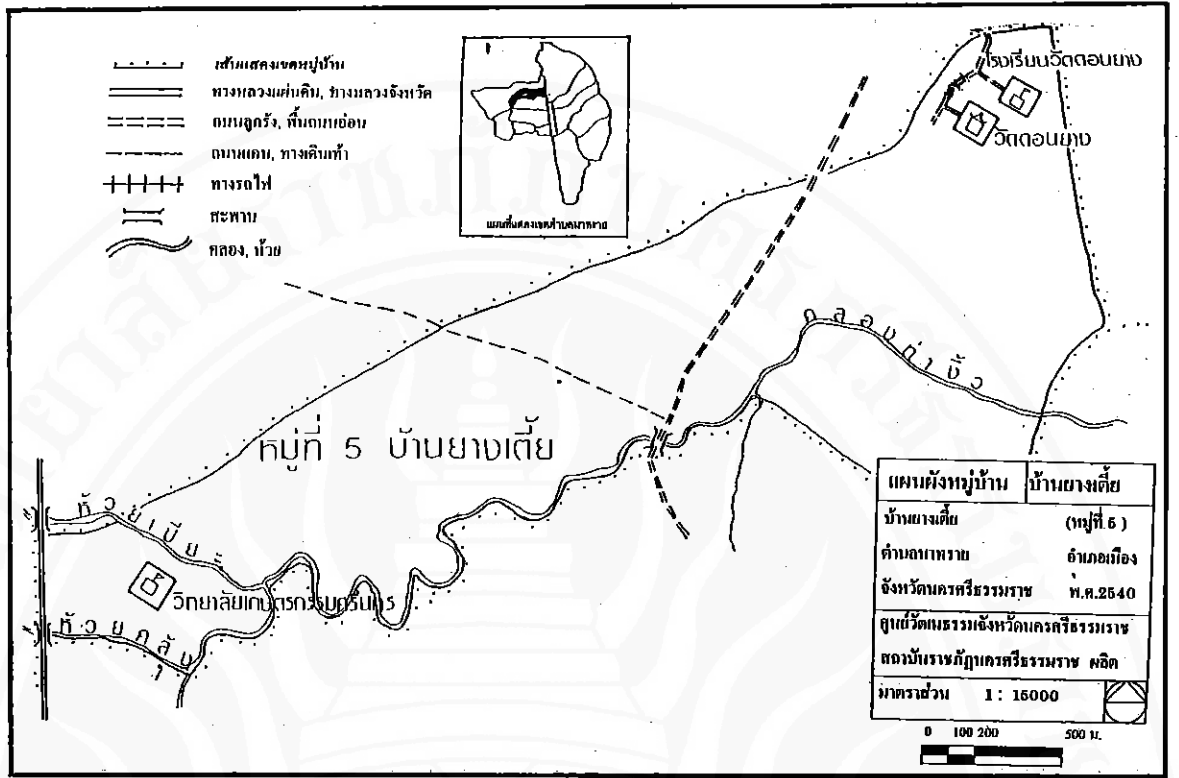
เส้นแสดงเขตหมู่บ้าน
ทางหลวงแผ่นดิน, ทางหลวงจังหวัด
ถนนลูกรัง, พื้นถนนอ่อน
ถนนดิน, ทางเดินเท้า
ทางรถไฟ
สะพาน
คลอง, ห้วย

แผนที่แสดงเขตตำบลนาทราย

โรงเรียนวัดดอนยาง
วัดดอนยาง

คลองท่าซัก

หมู่ที่ 5 บ้านยางเตี้ย

ห้วยเปีย
วิทยาลัยเกษตรกรรมศรีนคร
ห้วยกลับ

| แผนผังหมู่บ้าน | บ้านยางเตี้ย |
|---|---|
| บ้านยางเตี้ย | (หมู่ที่ 5 ) |
| ตำบลนาทราย | อำเภอเมือง |
| จังหวัดนครศรีธรรมราช | พ.ศ.2540 |
| ศูนย์วัฒนธรรมจังหวัดนครศรีธรรมราช | |
| สถาบันราชภัฏนครศรีธรรมราช ผลิต | |
| มาตราส่วน 1 : 15000 | |

0 100 200 500 ม.